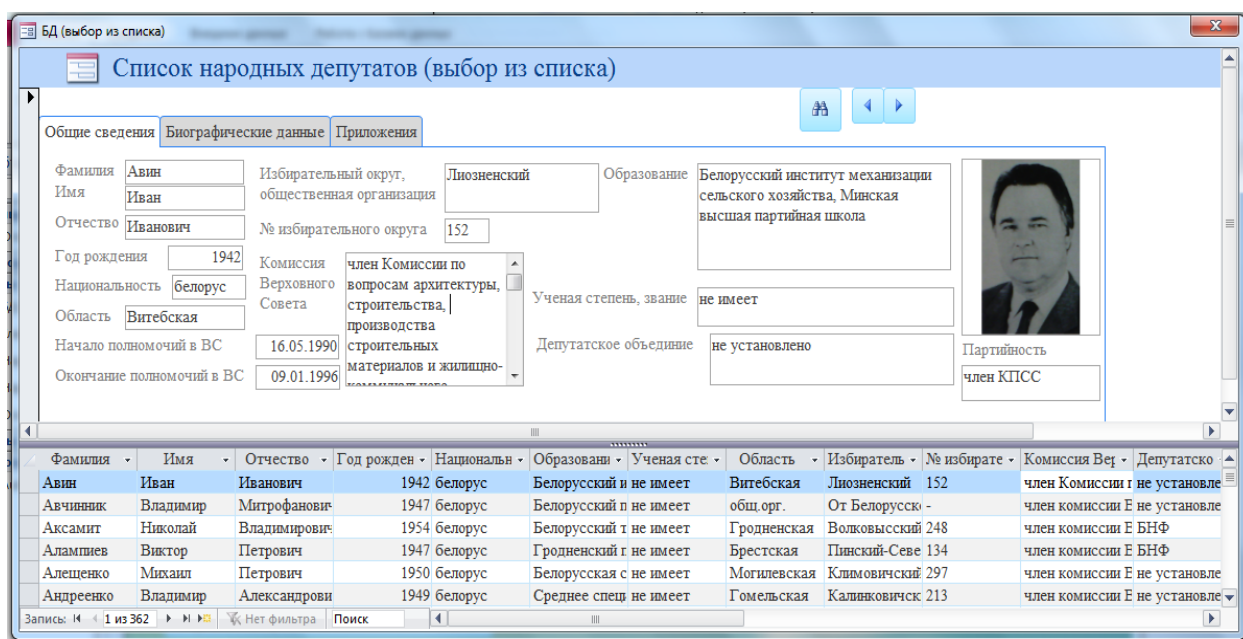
БД (выбор из списка)

Список народных депутатов (выбор из списка)

Общие сведения | Биографические данные | Приложения

Фамилия Авин
Имя Иван
Отчество Иванович
Год рождения 1942
Национальность белорус
Область Витебская
Начало полномочий в ВС 16.05.1990
Окончание полномочий в ВС 09.01.1996

Избирательный округ, общественная организация Лиозненский
№ избирательного округа 152
Комиссия Верховного Совета член Комиссии по вопросам архитектуры, строительства, производства строительных материалов и жилищно-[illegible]

Образование Белорусский институт механизации сельского хозяйства, Минская высшая партийная школа
Ученая степень, звание не имеет
Депутатское объединие не установлено

Партийность член КПСС

| Фамилия | Имя | Отчество | Год рожден | Национальн | Образовани | Ученая сте | Область | Избиратель | № избирате | Комиссия Вер | Депутатско |
|---|---|---|---|---|---|---|---|---|---|---|---|
| Авин | Иван | Иванович | 1942 | белорус | Белорусский и | не имеет | Витебская | Лиозненский | 152 | член Комиссии п | не установле |
| Авчинник | Владимир | Митрофанович | 1947 | белорус | Белорусский п | не имеет | общ.орг. | От Белорусск | - | член комиссии Е | не установле |
| Аксамит | Николай | Владимирович | 1954 | белорус | Белорусский т | не имеет | Гродненская | Волковысский | 248 | член комиссии Е | БНФ |
| Алампиев | Виктор | Петрович | 1947 | белорус | Гродненский г | не имеет | Брестская | Пинский-Севе | 134 | член комиссии Е | БНФ |
| Алещенко | Михаил | Петрович | 1950 | белорус | Белорусская с | не имеет | Могилевская | Климовичский | 297 | член комиссии Е | не установле |
| Андреенко | Владимир | Александрови | 1949 | белорус | Среднее специ | не имеет | Гомельская | Калинковичск | 213 | член комиссии Е | не установле |

Запись: 1 из 362 Нет фильтра Поиск